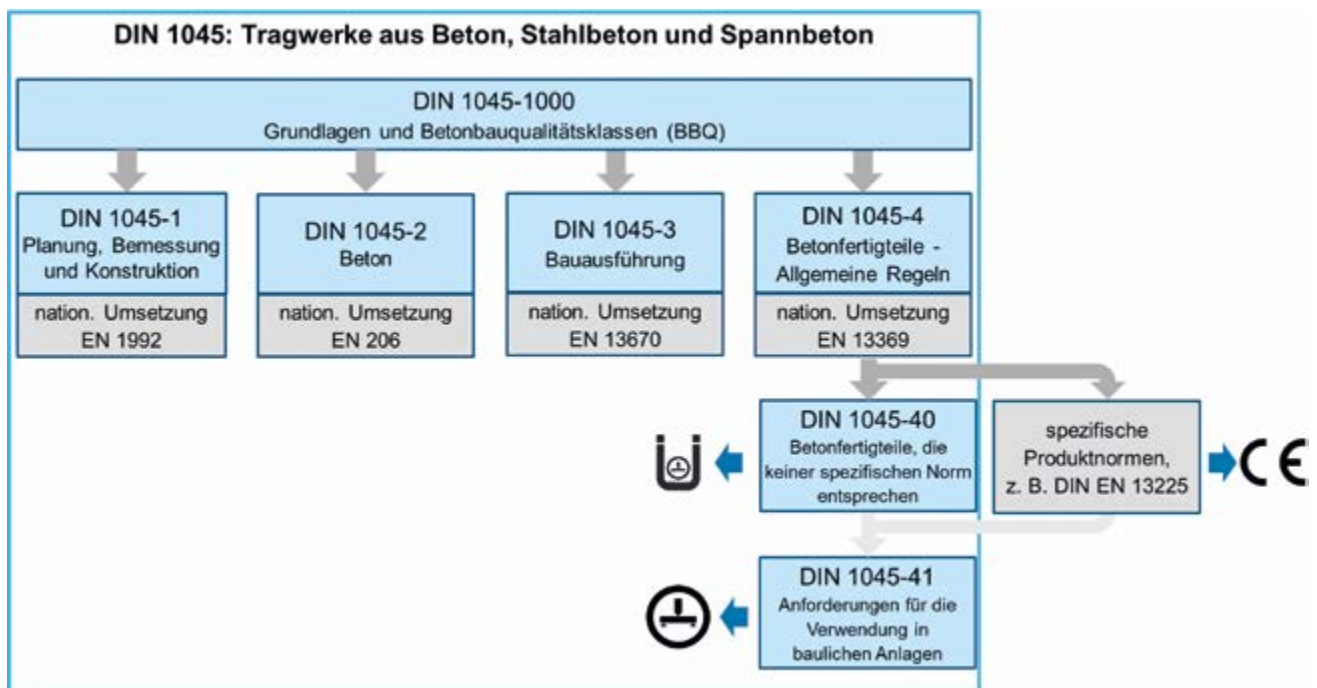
DIN 1045: Tragwerke aus Beton, Stahlbeton und Spannbeton

DIN 1045-1000
Grundlagen und Betonbauqualitätsklassen (BBQ)

DIN 1045-1
Planung, Bemessung und Konstruktion

nation. Umsetzung EN 1992

DIN 1045-2
Beton

nation. Umsetzung EN 206

DIN 1045-3
Bauausführung

nation. Umsetzung EN 13670

DIN 1045-4
Betonfertigteile - Allgemeine Regeln

nation. Umsetzung EN 13369

DIN 1045-40
Betonfertigteile, die keiner spezifischen Norm entsprechen

spezifische Produktnormen, z. B. DIN EN 13225

CE

DIN 1045-41
Anforderungen für die Verwendung in baulichen Anlagen